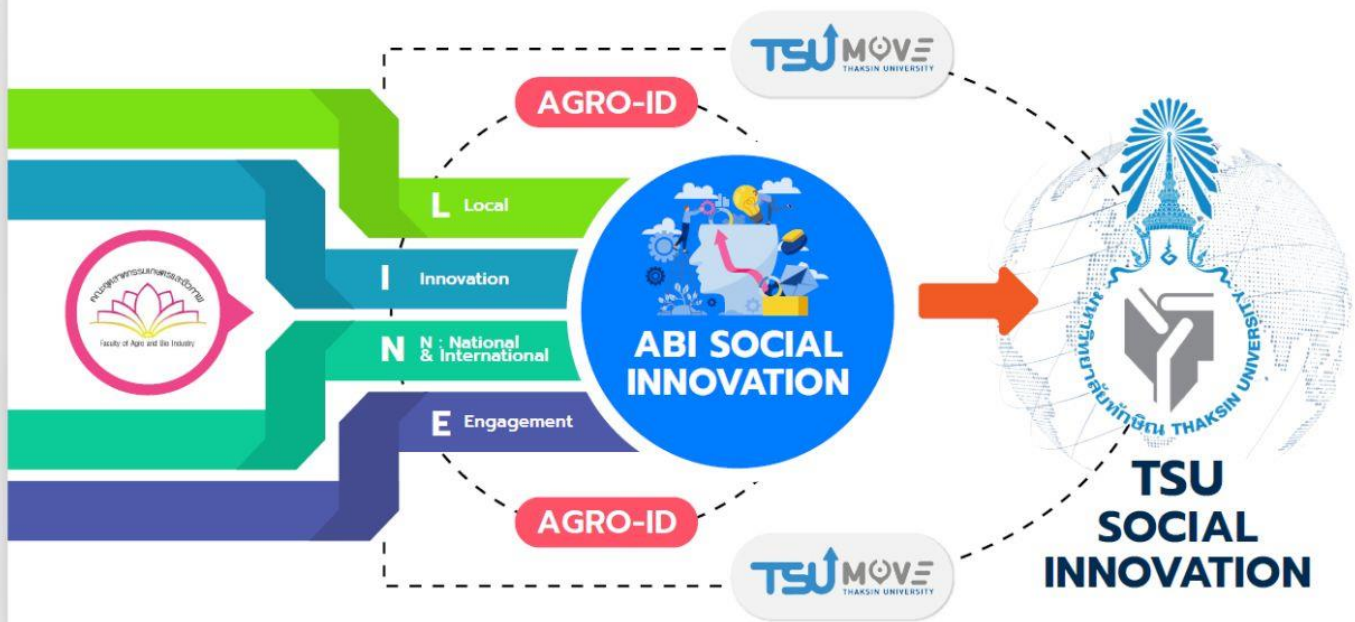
TSU MOVE
THAKSIN UNIVERSITY

AGRO-ID

คณะอุตสาหกรรมเกษตรและชีวภาพ
Faculty of Agro and Bio Industry

L Local

I Innovation

N N : National & International

E Engagement

ABI SOCIAL INNOVATION

AGRO-ID

TSU MOVE
THAKSIN UNIVERSITY

มหาวิทยาลัยทักษิณ THAKSIN UNIVERSITY

TSU SOCIAL INNOVATION